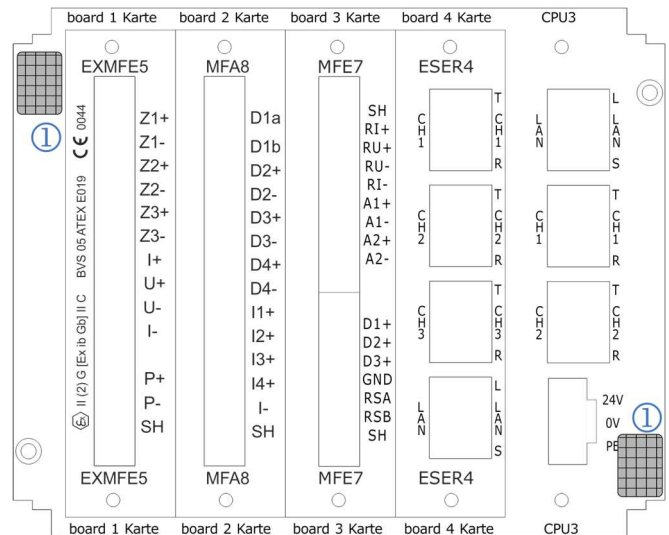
board 1 Karte board 2 Karte board 3 Karte board 4 Karte CPU3

①

EXMFE5

CE 0044

BVS 05 ATEX E019

II (2) G [Ex ib Gb] II C

Z1+
Z1-
Z2+
Z2-
Z3+
Z3-
I+
U+
U-
I-
P+
P-
SH

EXMFE5

MFA8

D1a
D1b
D2+
D2-
D3+
D3-
D4+
D4-
I1+
I2+
I3+
I4+
I-
SH

MFA8

MFE7

SH
RI+
RU+
RU-
RI-
A1+
A1-
A2+
A2-

D1+
D2+
D3+
GND
RSA
RSB
SH

MFE7

ESER4

CH1 T CH1 R
CH2 T CH2 R
CH3 T CH3 R
LAN L LAN S

ESER4

LAN L LAN S
CH1 T CH1 R
CH2 T CH2 R

24V
0V
PE

①

board 1 Karte board 2 Karte board 3 Karte board 4 Karte CPU3